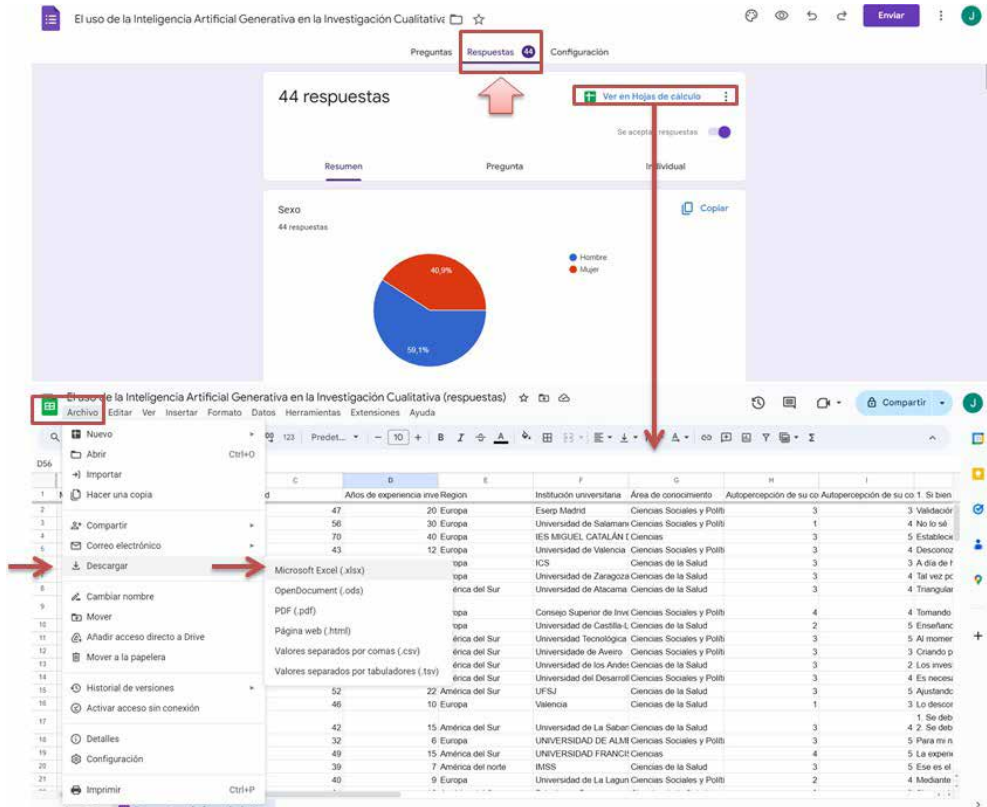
El uso de la Inteligencia Artificial Generativa en la Investigación Cualitativa

Enviar

J

Preguntas Respuestas 44 Configuración

44 respuestas

Ver en Hojas de cálculo

Se aceptan respuestas

Resumen Pregunta Individual

Sexo

44 respuestas

Copiar

Hombre
Mujer

40,9%

59,1%

El uso de la Inteligencia Artificial Generativa en la Investigación Cualitativa (respuestas)

Archivo Editar Ver Insertar Formato Datos Herramientas Extensiones Ayuda

Compartir

J

Nuevo
Abrir Ctrl+O
Importar
Hacer una copia
Compartir
Correo electrónico
Descargar
Cambiar nombre
Mover
Añadir acceso directo a Drive
Mover a la papelera
Historial de versiones
Activar acceso sin conexión
Detalles
Configuración
Imprimir Ctrl+P

Microsoft Excel (.xlsx)
OpenDocument (.ods)
PDF (.pdf)
Página web (.html)
Valores separados por comas (.csv)
Valores separados por tabuladores (.tsv)

D56

Predet... 10

| | C | D | E | F | G | H | I |
|---|---|---|---|---|---|---|---|
| 1 | d | Años de experiencia inve | Region | Institución universitaria | Área de conocimiento | Autopercepción de su co | Autopercepción de su co 1. Si bien |
| 2 | 47 | 20 | Europa | Eserp Madrid | Ciencias Sociales y Polít | 3 | 3 Validación |
| 3 | 56 | 30 | Europa | Universidad de Salaman | Ciencias Sociales y Polít | 1 | 4 No lo sé |
| 4 | 70 | 40 | Europa | IES MIGUEL CATALÁN | Ciencias | 3 | 5 Estableci |
| 5 | 43 | 12 | Europa | Universidad de Valencia | Ciencias Sociales y Polít | 3 | 4 Desconoz |
| 6 | | | ropa | ICS | Ciencias de la Salud | 3 | 3 A día de h |
| 7 | | | ropa | Universidad de Zaragoza | Ciencias de la Salud | 3 | 4 Tal vez pc |
| 8 | | | érica del Sur | Universidad de Atacama | Ciencias de la Salud | 3 | 4 Triangular |
| 9 | | | ropa | Consejo Superior de Inve | Ciencias Sociales y Polít | 4 | 4 Tomando |
| 10 | | | ropa | Universidad de Castilla-L | Ciencias de la Salud | 2 | 5 Enseñanc |
| 11 | | | érica del Sur | Universidad Tecnológica | Ciencias Sociales y Polít | 3 | 5 Al momer |
| 12 | | | ropa | Universidade de Aveiro | Ciencias Sociales y Polít | 3 | 3 Criando p |
| 13 | | | érica del Sur | Universidad de los Andes | Ciencias de la Salud | 3 | 2 Los inves |
| 14 | | | érica del Sur | Universidad del Desarroll | Ciencias Sociales y Polít | 3 | 4 Es neces |
| 15 | 52 | 22 | América del Sur | UFSJ | Ciencias de la Salud | 3 | 5 Ajustando |
| 16 | 46 | 10 | Europa | Valencia | Ciencias de la Salud | 1 | 3 Lo descor |
| 17 | 42 | 15 | América del Sur | Universidad de La Saban | Ciencias de la Salud | 3 | 1. Se deb 4 2. Se deb |
| 18 | 32 | 6 | Europa | UNIVERSIDAD DE ALME | Ciencias Sociales y Polít | 3 | 5 Para mi n |
| 19 | 49 | 15 | América del Sur | UNIVERSIDAD FRANCIS | Ciencias | 4 | 5 La experi |
| 20 | 39 | 7 | América del norte | IMSS | Ciencias de la Salud | 3 | 5 Ese es el |
| 21 | 40 | 9 | Europa | Universidad de La Lagun | Ciencias Sociales y Polít | 2 | 4 Mediante |